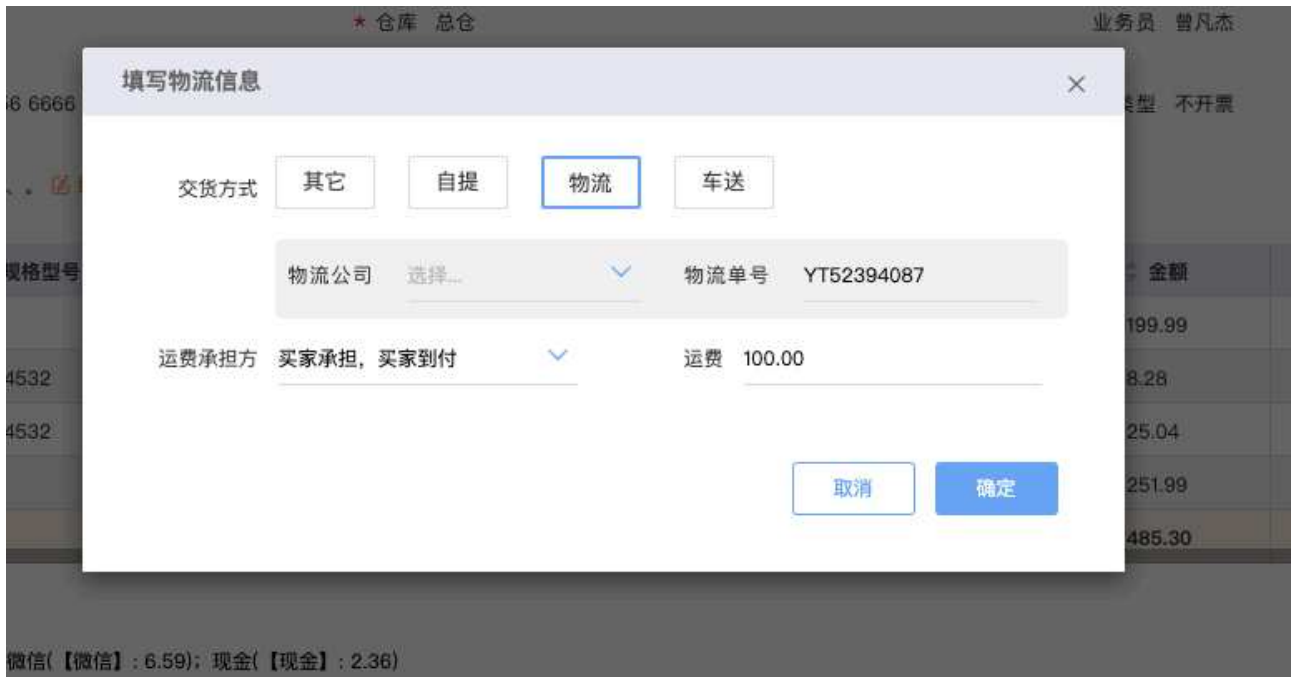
★ 仓库 总仓

业务员 曾凡杰

6 6666

类型 不开票

填写物流信息

×

交货方式

其它

自提

物流

车送

物流公司

选择...

物流单号

YT52394087

运费承担方

买家承担，买家到付

运费

100.00

取消

确定

规格型号

金额

199.99

4532

8.28

4532

25.04

251.99

485.30

微信(【微信】: 6.59); 现金(【现金】: 2.36)